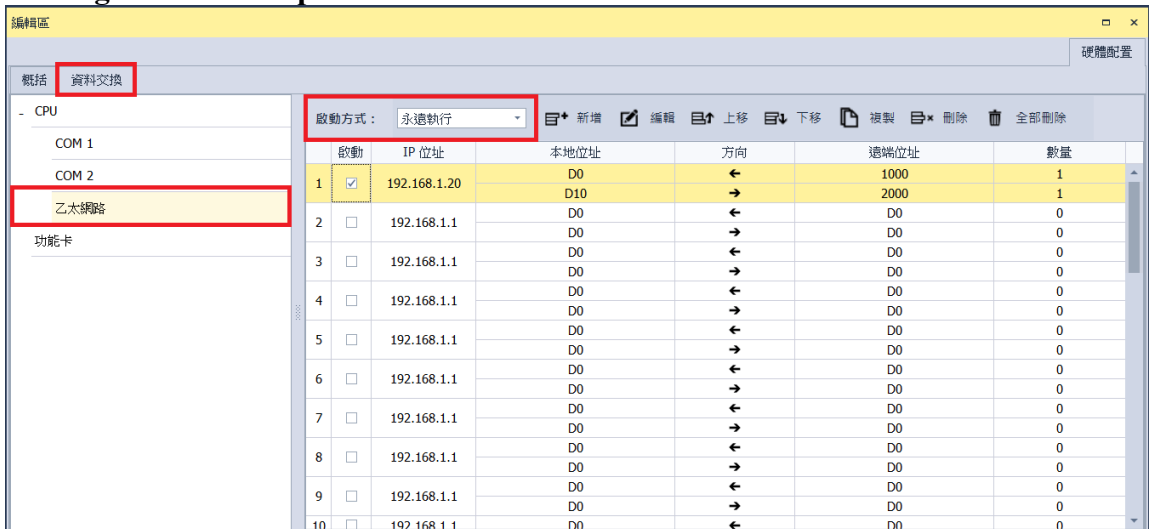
編輯區

硬體配置

概括 資料交換

- CPU
COM 1
COM 2
乙太網路
功能卡

啟動方式： 永遠執行

新增 編輯 上移 下移 複製 刪除 全部刪除

| | 啟動 | IP 位址 | 本地位址 | 方向 | 遠端位址 | 數量 |
|---|---|---|---|---|---|---|
| 1 | ☑ | 192.168.1.20 | D0 | ← | 1000 | 1 |
| | | | D10 | → | 2000 | 1 |
| 2 | ☐ | 192.168.1.1 | D0 | ← | D0 | 0 |
| | | | D0 | → | D0 | 0 |
| 3 | ☐ | 192.168.1.1 | D0 | ← | D0 | 0 |
| | | | D0 | → | D0 | 0 |
| 4 | ☐ | 192.168.1.1 | D0 | ← | D0 | 0 |
| | | | D0 | → | D0 | 0 |
| 5 | ☐ | 192.168.1.1 | D0 | ← | D0 | 0 |
| | | | D0 | → | D0 | 0 |
| 6 | ☐ | 192.168.1.1 | D0 | ← | D0 | 0 |
| | | | D0 | → | D0 | 0 |
| 7 | ☐ | 192.168.1.1 | D0 | ← | D0 | 0 |
| | | | D0 | → | D0 | 0 |
| 8 | ☐ | 192.168.1.1 | D0 | ← | D0 | 0 |
| | | | D0 | → | D0 | 0 |
| 9 | ☐ | 192.168.1.1 | D0 | ← | D0 | 0 |
| | | | D0 | → | D0 | 0 |
| 10 | ☐ | 192.168.1.1 | D0 | ← | D0 | 0 |